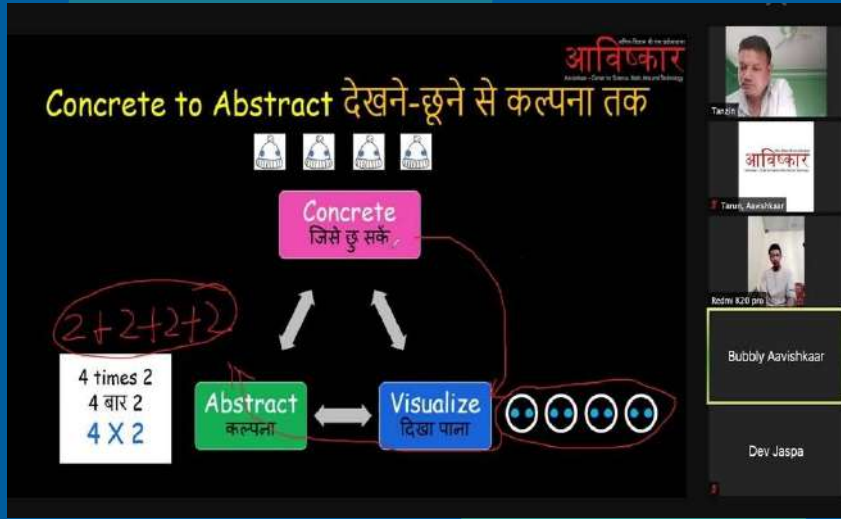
आविष्कार

Concrete to Abstract देखने-छूने से कल्पना तक

Concrete
जिसे छु सकें

2+2+2+2

4 times 2
4 बार 2
4 X 2

Abstract
कल्पना

Visualize
दिखा पाना

Tenzin

आविष्कार

Tarun, Aavishkaar

Redmi K20 pro

Bubbly Aavishkaar

Dev Jaspa